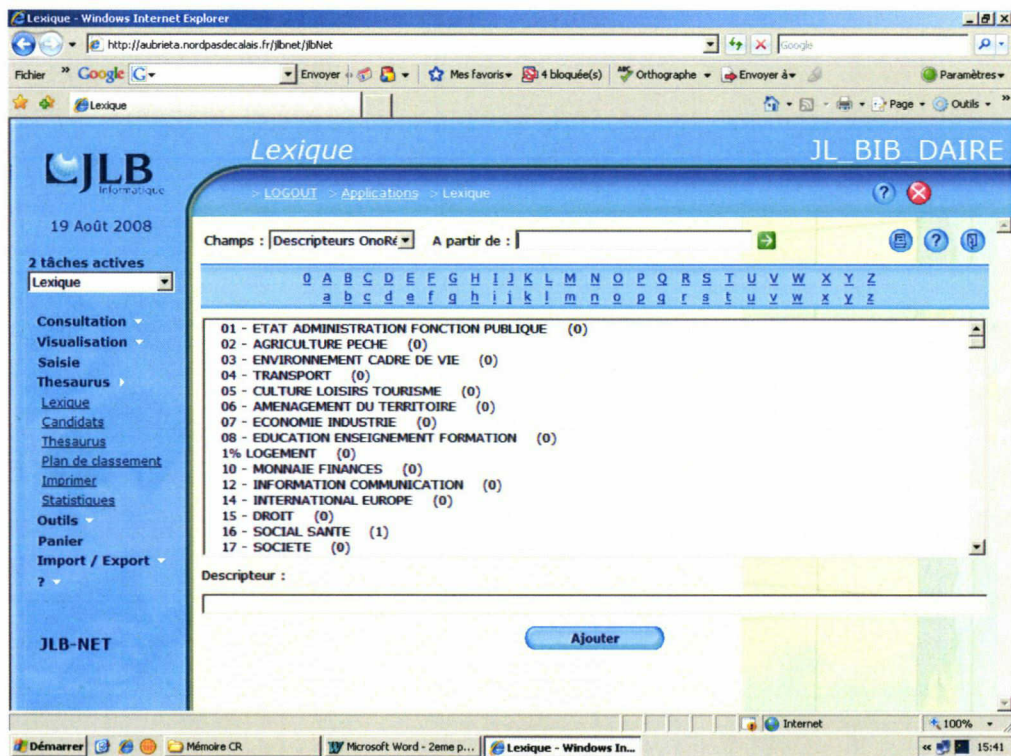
Lexique - Windows Internet Explorer

http://aubrieta.nordpasdecalais.fr/jlbnet/jlbNet

Google

Fichier » Google G▾ Envoyer Mes favoris▾ 4 bloquée(s) Orthographe ▾ Envoyer à▾ Paramètres▾

Lexique

Page ▾ Outils ▾

JLB Informatique

Lexique

JL_BIB_DAIRE

> LOGOUT > Applications > Lexique

19 Août 2008

2 tâches actives

Lexique

Consultation
Visualisation
Saisie
Thesaurus
Lexique
Candidats
Thesaurus
Plan de classement
Imprimer
Statistiques
Outils
Panier
Import / Export
?

JLB-NET

Champs : Descripteurs OnoRé A partir de :

0 A B C D E F G H I J K L M N O P Q R S T U V W X Y Z
a b c d e f g h i j k l m n o p q r s t u v w x y z

01 - ETAT ADMINISTRATION FONCTION PUBLIQUE (0)
02 - AGRICULTURE PECHE (0)
03 - ENVIRONNEMENT CADRE DE VIE (0)
04 - TRANSPORT (0)
05 - CULTURE LOISIRS TOURISME (0)
06 - AMENAGEMENT DU TERRITOIRE (0)
07 - ECONOMIE INDUSTRIE (0)
08 - EDUCATION ENSEIGNEMENT FORMATION (0)
1% LOGEMENT (0)
10 - MONNAIE FINANCES (0)
12 - INFORMATION COMMUNICATION (0)
14 - INTERNATIONAL EUROPE (0)
15 - DROIT (0)
16 - SOCIAL SANTE (1)
17 - SOCIETE (0)

Descripteur :

Ajouter

Internet 100%

Démarrer Mémoire CR Microsoft Word - 2eme p... Lexique - Windows In... 15:41